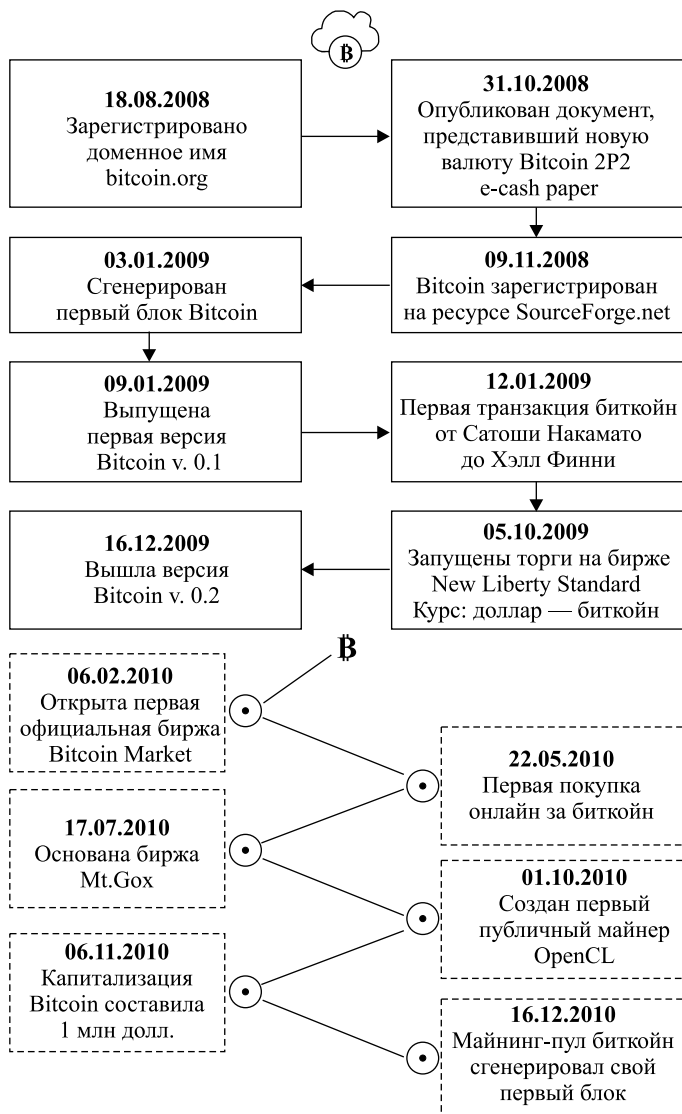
฿

**18.08.2008**
Зарегистрировано доменное имя bitcoin.org

**31.10.2008**
Опубликован документ, представивший новую валюту Bitcoin 2P2 e-cash paper

**09.11.2008**
Bitcoin зарегистрирован на ресурсе SourceForge.net

**03.01.2009**
Сгенерирован первый блок Bitcoin

**09.01.2009**
Выпущена первая версия Bitcoin v. 0.1

**12.01.2009**
Первая транзакция биткойн от Сатоши Накамато до Хэлл Финни

**05.10.2009**
Запущены торги на бирже New Liberty Standard Курс: доллар — биткойн

**16.12.2009**
Вышла версия Bitcoin v. 0.2

฿

**06.02.2010**
Открыта первая официальная биржа Bitcoin Market

**22.05.2010**
Первая покупка онлайн за биткойн

**17.07.2010**
Основана биржа Mt.Gox

**01.10.2010**
Создан первый публичный майнер OpenCL

**06.11.2010**
Капитализация Bitcoin составила 1 млн долл.

**16.12.2010**
Майнинг-пул биткойн сгенерировал свой первый блок